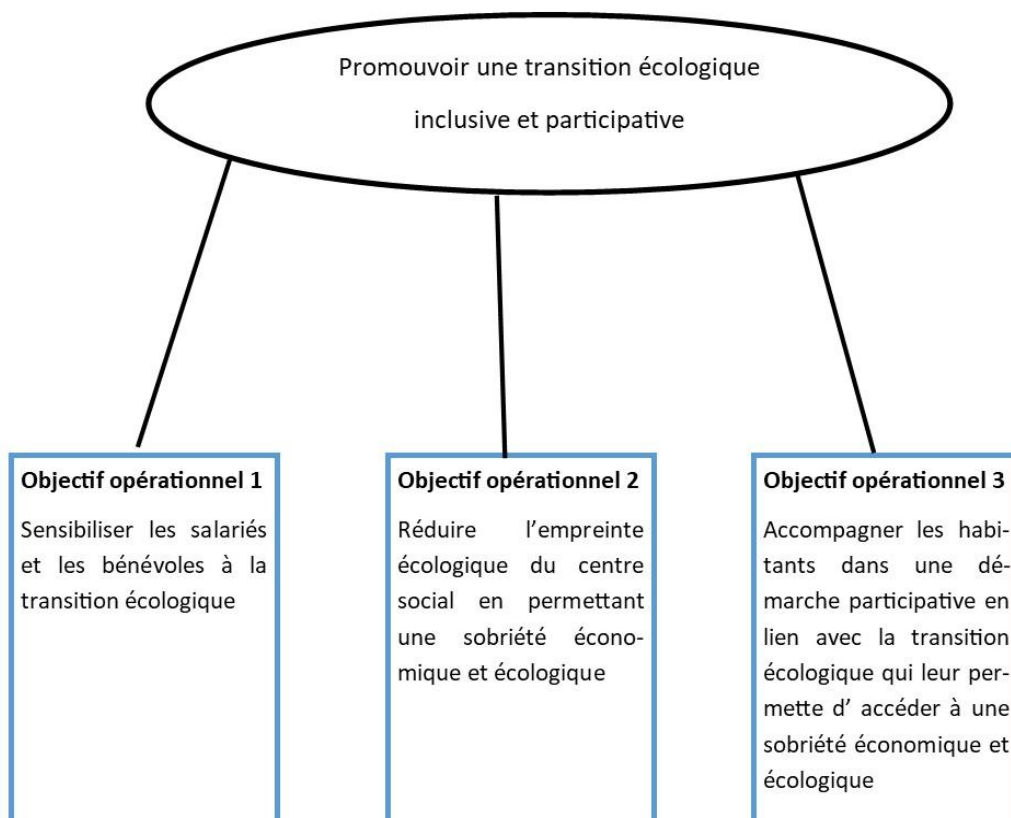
Promouvoir une transition écologique inclusive et participative

**Objectif opérationnel 1**

Sensibiliser les salariés et les bénévoles à la transition écologique

**Objectif opérationnel 2**

Réduire l'empreinte écologique du centre social en permettant une sobriété économique et écologique

**Objectif opérationnel 3**

Accompagner les habitants dans une démarche participative en lien avec la transition écologique qui leur permette d' accéder à une sobriété économique et écologique